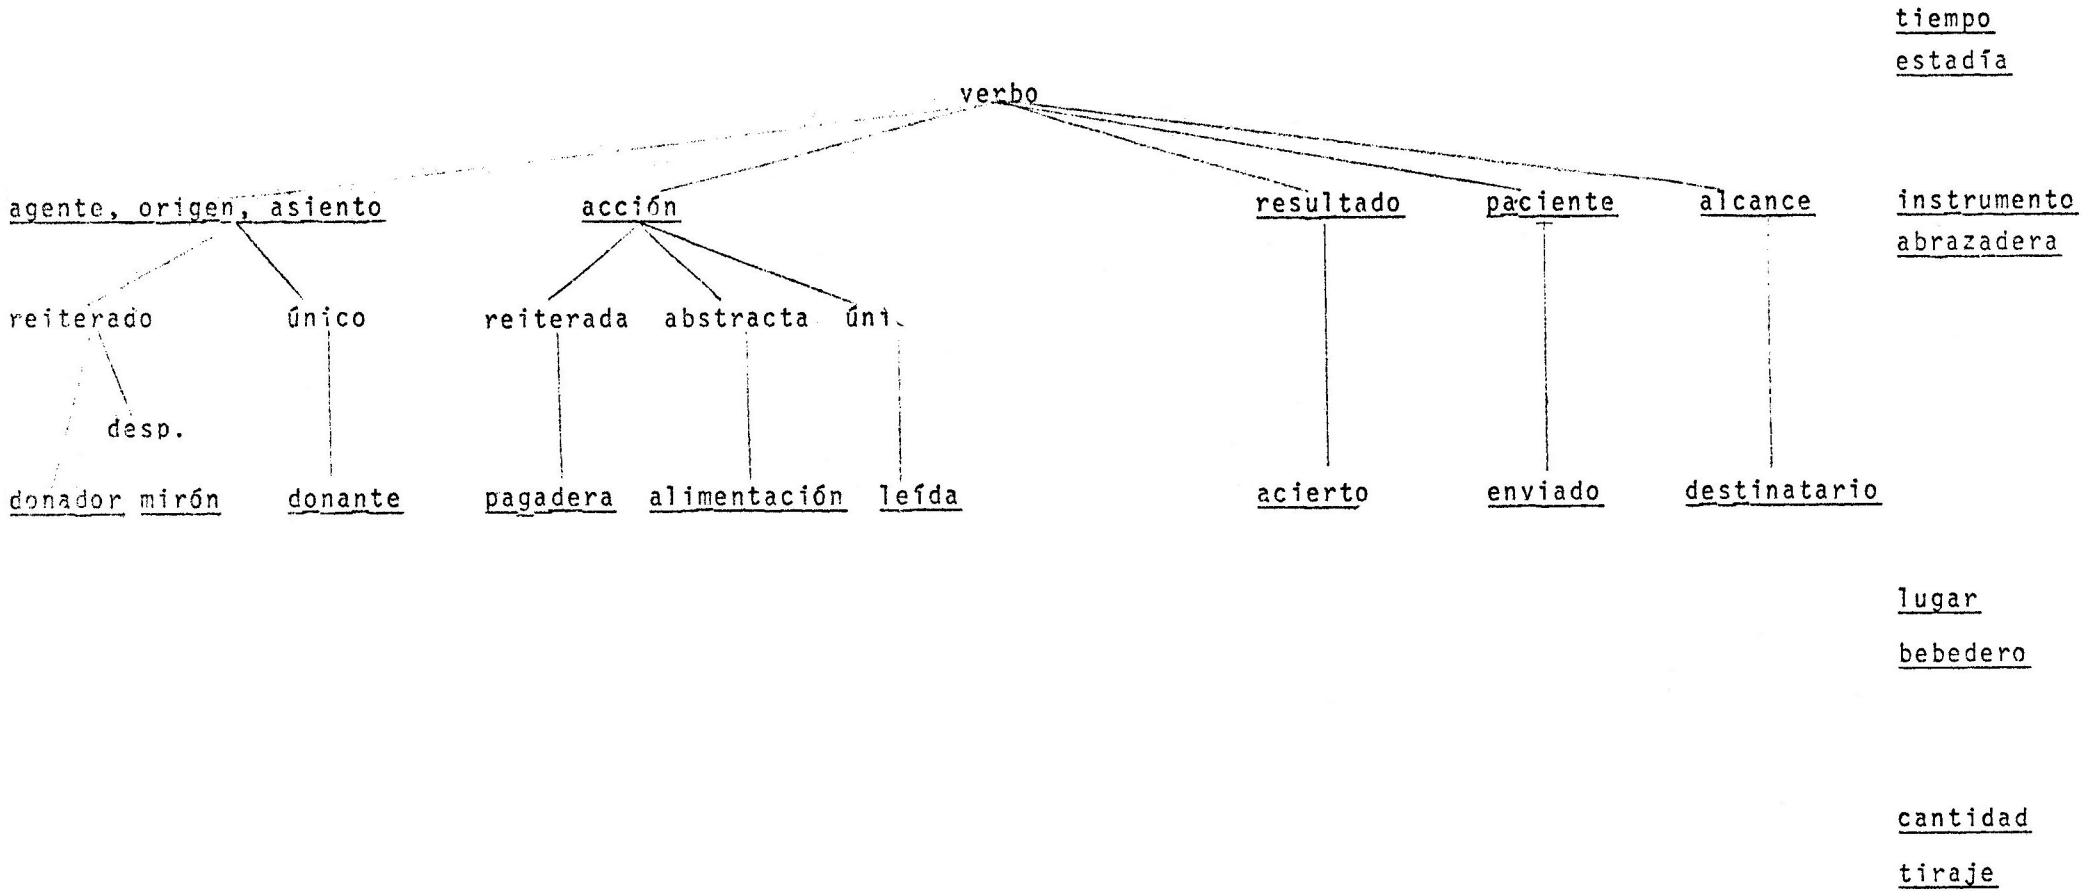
tiempo
estadía

verbo

agente, origen, asiento
acción
resultado
paciente
alcance
instrumento
abrazadera

reiterado
único
reiterada
abstracta
úni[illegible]

desp.

donador
mirón
donante
pagadera
alimentación
leída
acierto
enviado
destinatario

lugar
bebedero

cantidad
tiraje